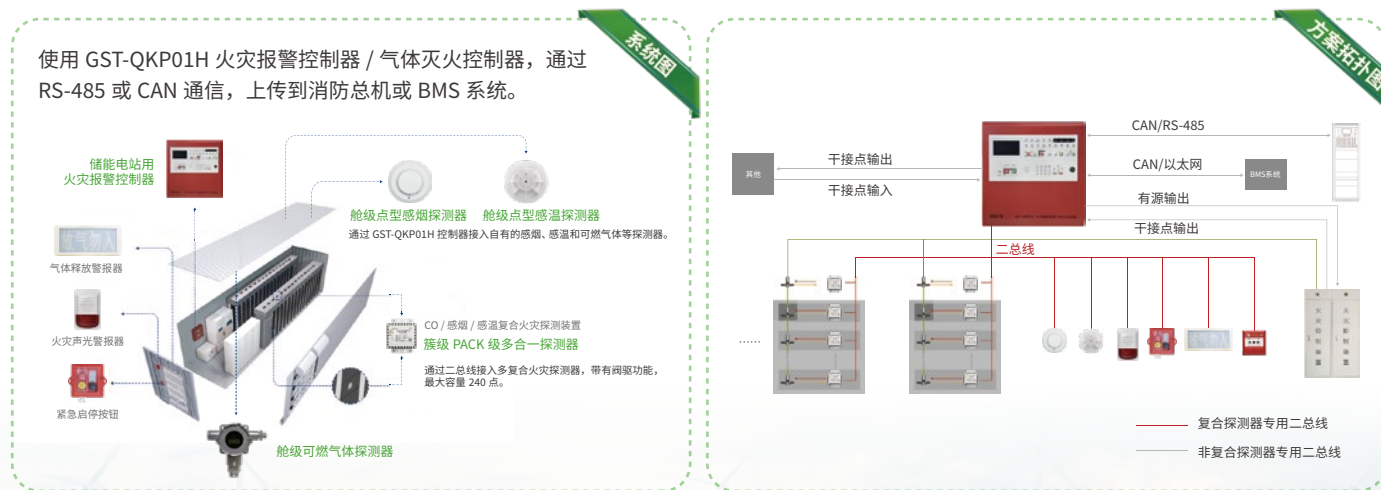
系统图

使用 GST-QKP01H 火灾报警控制器 / 气体灭火控制器，通过 RS-485 或 CAN 通信，上传到消防总机或 BMS 系统。

储能电站用
火灾报警控制器

舱级点型感烟探测器
舱级点型感温探测器
通过 GST-QKP01H 控制器接入自有的感烟、感温和可燃气体等探测器。

气体释放警报器

火灾声光警报器

紧急启停按钮

CO / 感烟 / 感温复合火灾探测装置
簇级 PACK 级多合一探测器
通过二总线接入多复合火灾探测器，带有阀驱功能，最大容量 240 点。

舱级可燃气体探测器

方案拓扑图

其他
干接点输出
干接点输入
CAN/RS-485
CAN/以太网
BMS系统
有源输出
干接点输出
二总线
......
复合探测器专用二总线
非复合探测器专用二总线